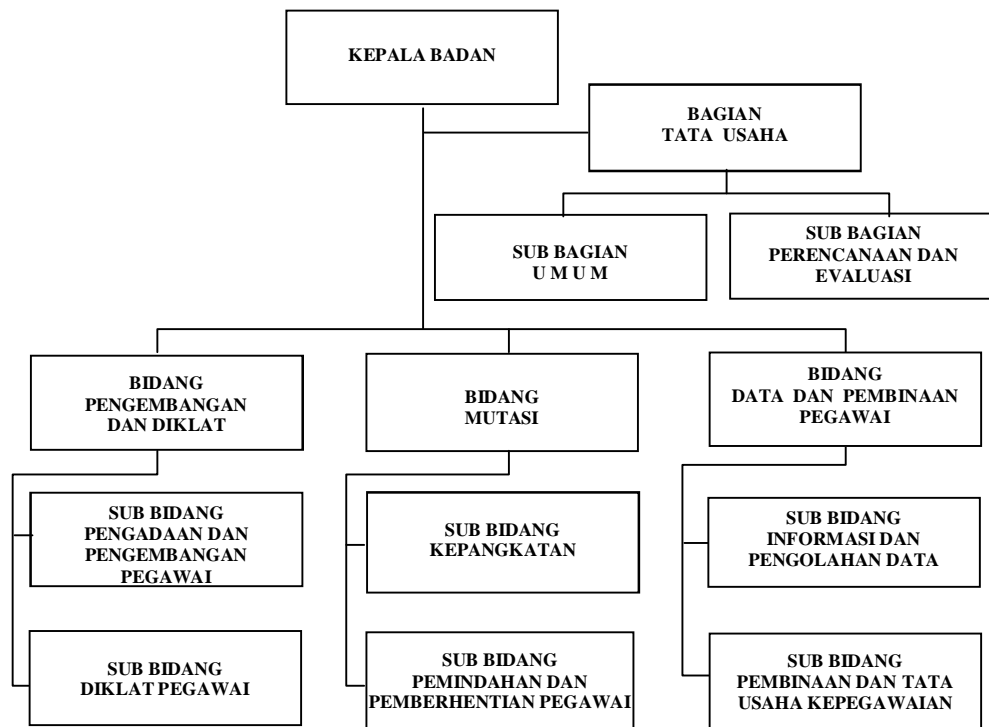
KEPALA BADAN

BAGIAN
TATA USAHA

SUB BAGIAN
U M U M

SUB BAGIAN
PERENCANAAN DAN
EVALUASI

BIDANG
PENGEMBANGAN
DAN DIKLAT

BIDANG
MUTASI

BIDANG
DATA DAN PEMBINAAN
PEGAWAI

SUB BIDANG
PENGADAAN DAN
PENGEMBANGAN
PEGAWAI

SUB BIDANG
DIKLAT PEGAWAI

SUB BIDANG
KEPANGKATAN

SUB BIDANG
PEMINDAHAN DAN
PEMBERHENTIAN PEGAWAI

SUB BIDANG
INFORMASI DAN
PENGOLAHAN DATA

SUB BIDANG
PEMBINAAN DAN TATA
USAHA KEPEGAWAIAN